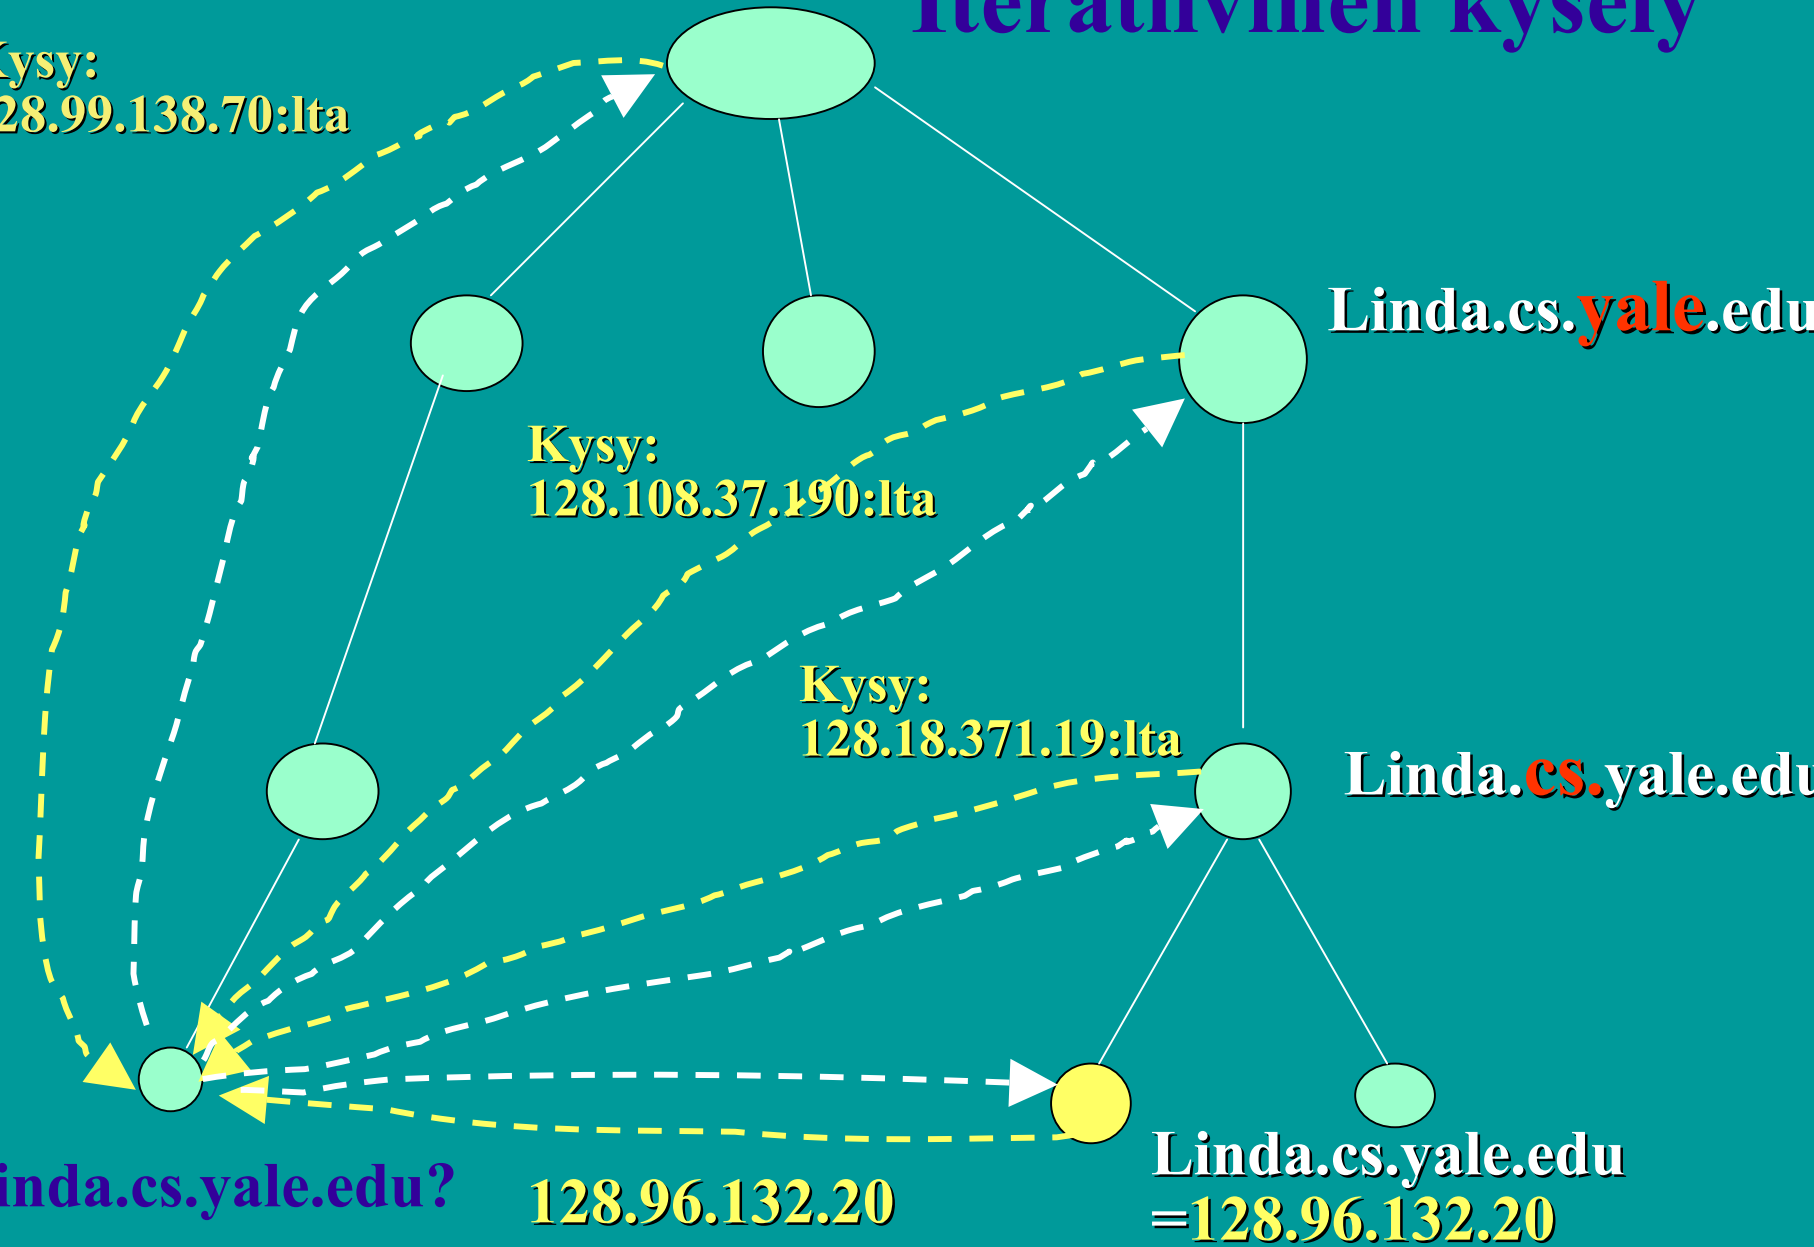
Iteratiivinen kysely

Kysy:
28.99.138.70:lta

Linda.cs.yale.edu

Kysy:
128.108.37.190:lta

Kysy:
128.18.371.19:lta

Linda.cs.yale.edu

inda.cs.yale.edu?

128.96.132.20

Linda.cs.yale.edu
=128.96.132.20